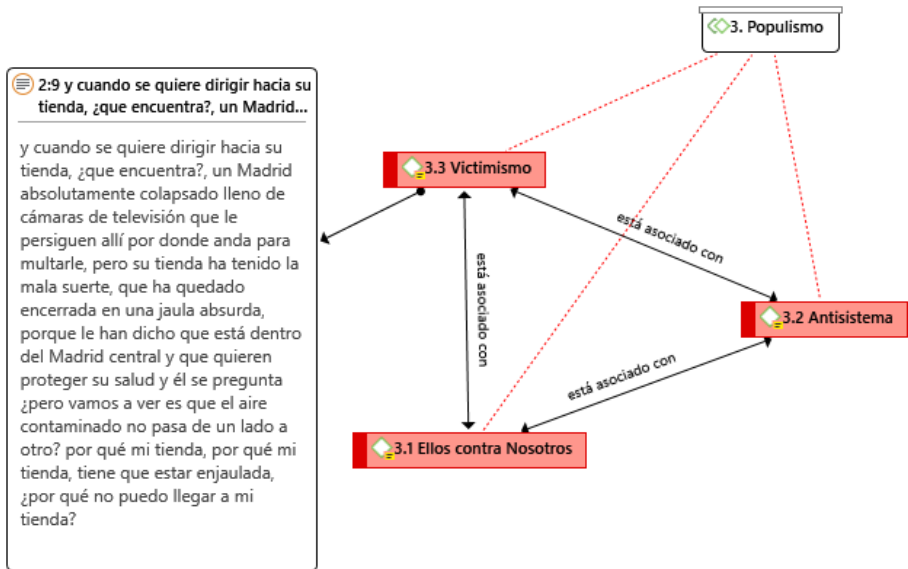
3. Populismo

2:9 y cuando se quiere dirigir hacia su tienda, ¿que encuentra?, un Madrid...

y cuando se quiere dirigir hacia su tienda, ¿que encuentra?, un Madrid absolutamente colapsado lleno de cámaras de televisión que le persiguen allí por donde anda para multarle, pero su tienda ha tenido la mala suerte, que ha quedado encerrada en una jaula absurda, porque le han dicho que está dentro del Madrid central y que quieren proteger su salud y él se pregunta ¿pero vamos a ver es que el aire contaminado no pasa de un lado a otro? por qué mi tienda, por qué mi tienda, tiene que estar enjaulada, ¿por qué no puedo llegar a mi tienda?

3.3 Victimismo

está asociado con

3.2 Antisistema

está asociado con

está asociado con

3.1 Ellos contra Nosotros